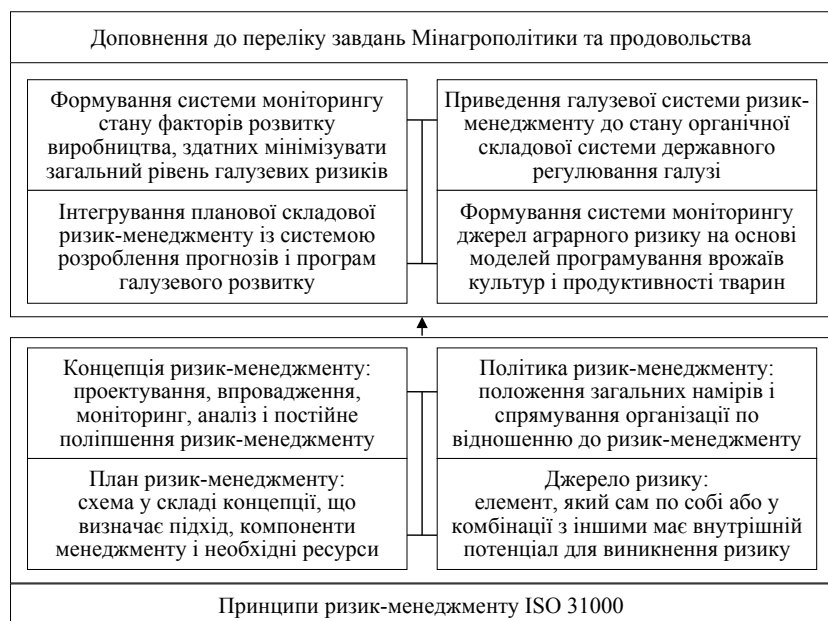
Доповнення до переліку завдань Мінагрополітики та продовольства

Формування системи моніторингу стану факторів розвитку виробництва, здатних мінімізувати загальний рівень галузевих ризиків

Приведення галузевої системи ризик-менеджменту до стану органічної складової системи державного регулювання галузі

Інтегрування планової складової ризик-менеджменту із системою розроблення прогнозів і програм галузевого розвитку

Формування системи моніторингу джерел аграрного ризику на основі моделей програмування врожаїв культур і продуктивності тварин

Концепція ризик-менеджменту: проектування, впровадження, моніторинг, аналіз і постійне поліпшення ризик-менеджменту

Політика ризик-менеджменту: положення загальних намірів і спрямування організації по відношенню до ризик-менеджменту

План ризик-менеджменту: схема у складі концепції, що визначає підхід, компоненти менеджменту і необхідні ресурси

Джерело ризику: елемент, який сам по собі або у комбінації з іншими має внутрішній потенціал для виникнення ризику

Принципи ризик-менеджменту ISO 31000